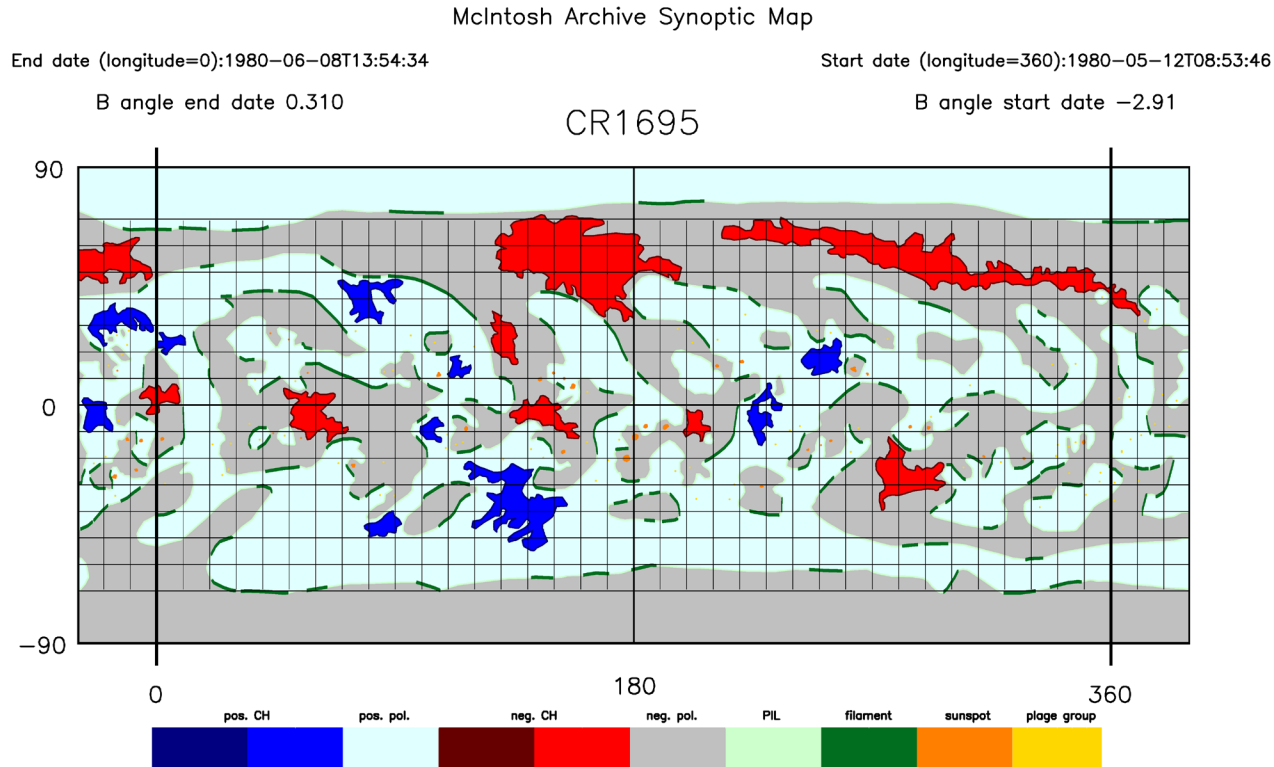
McIntosh Archive Synoptic Map

End date (longitude=0):1980-06-08T13:54:34

Start date (longitude=360):1980-05-12T08:53:46

B angle end date 0.310

B angle start date −2.91

CR1695

90

0

−90

0

180

360

pos. CH

pos. pol.

neg. CH

neg. pol.

PIL

filament

sunspot

plage group